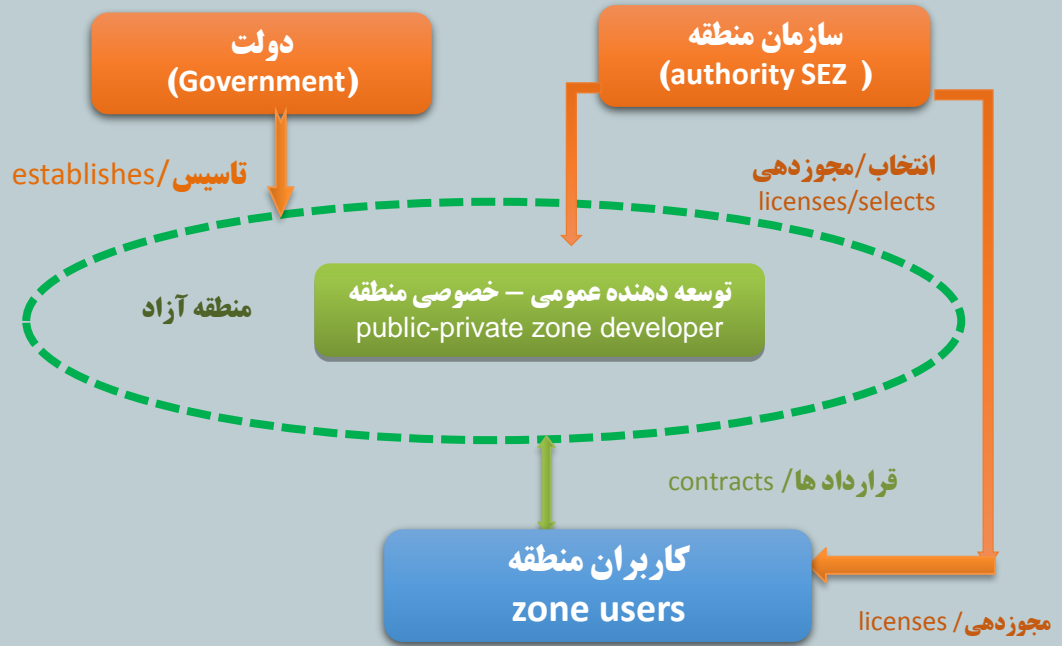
دولت
(Government)

سازمان منطقه
(authority SEZ )

establishes/تاسیس

انتخاب/مجوزدهی
licenses/selects

منطقه آزاد

توسعه دهنده عمومی – خصوصی منطقه
public-private zone developer

contracts/ قرارداد ها

کاربران منطقه
zone users

licenses/ مجوزدهی